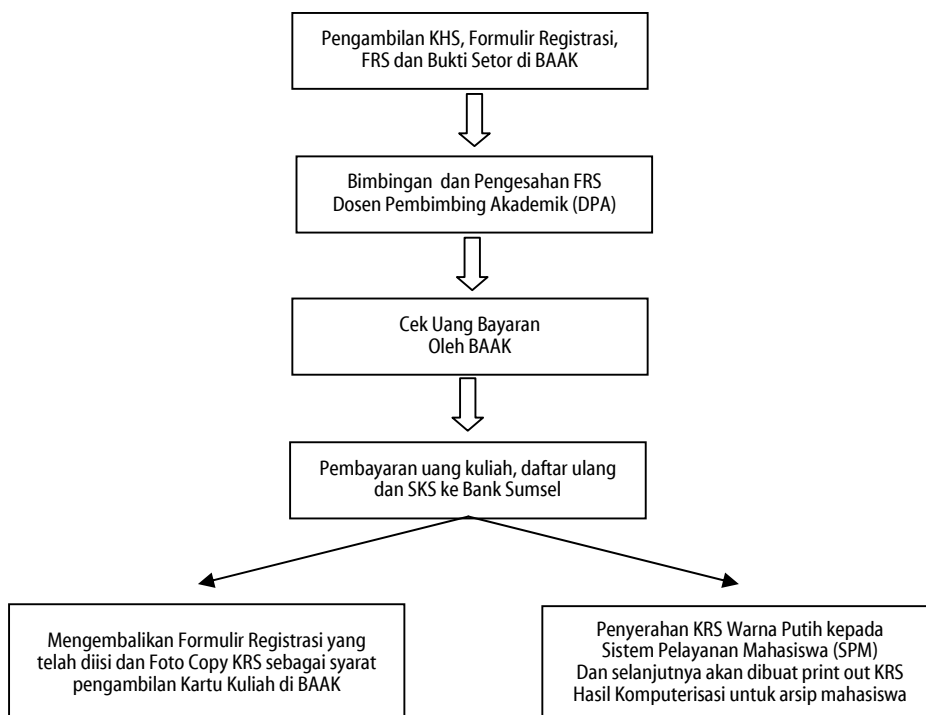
Pengambilan KHS, Formulir Registrasi, FRS dan Bukti Setor di BAAK

Bimbingan dan Pengesahan FRS Dosen Pembimbing Akademik (DPA)

Cek Uang Bayaran Oleh BAAK

Pembayaran uang kuliah, daftar ulang dan SKS ke Bank Sumsel

Mengembalikan Formulir Registrasi yang telah diisi dan Foto Copy KRS sebagai syarat pengambilan Kartu Kuliah di BAAK

Penyerahan KRS Warna Putih kepada Sistem Pelayanan Mahasiswa (SPM) Dan selanjutnya akan dibuat print out KRS Hasil Komputerisasi untuk arsip mahasiswa